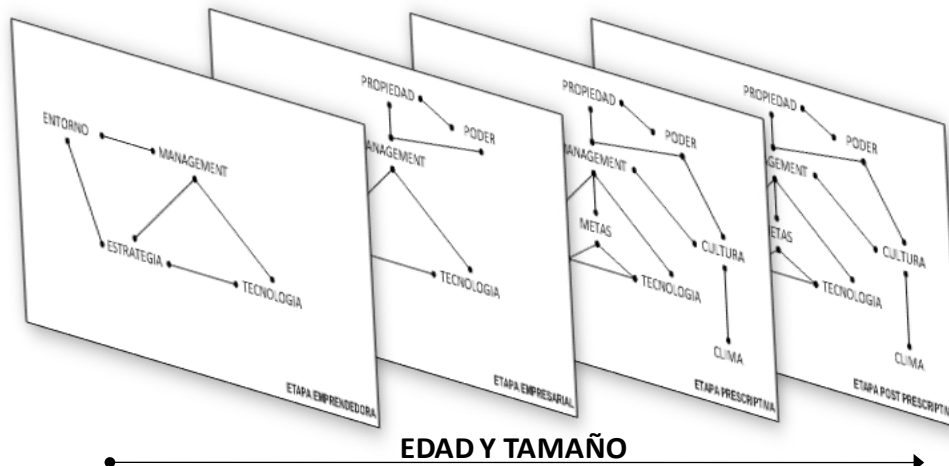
ENTORNO
MANAGEMENT
ESTRATEGIA
TECNOLOGIA
ETAPA EMPRENDEDORA

PROPIEDAD
PODER
MANAGEMENT
TECNOLOGIA
ETAPA EMPRESARIAL

PROPIEDAD
PODER
MANAGEMENT
METAS
CULTURA
TECNOLOGIA
CLIMA
ETAPA PRESCRIPTIVA

PROPIEDAD
PODER
MAGEMENT
METAS
CULTURA
TECNOLOGIA
CLIMA
ETAPA POST PRESCRIPTIV

EDAD Y TAMAÑO